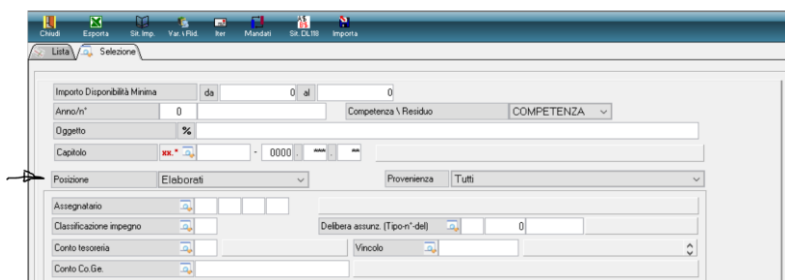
Chiudi Esporta Sit. Imp. Var. \ Rid. Iter Mandati Sit. DL118 Importa

Lista Selezione

Importo Disponibilità Minima da 0 al 0

Anno/n° 0

Competenza \ Residuo COMPETENZA

Oggetto %

Capitolo xx.* - 0000 . *** . **

Posizione Elaborati

Provenienza Tutti

Assegnatario

Classificazione impegno

Delibera assunz. (Tipo-n°-del) 0

Conto tesoreria

Vincolo

Conto Co.Ge.